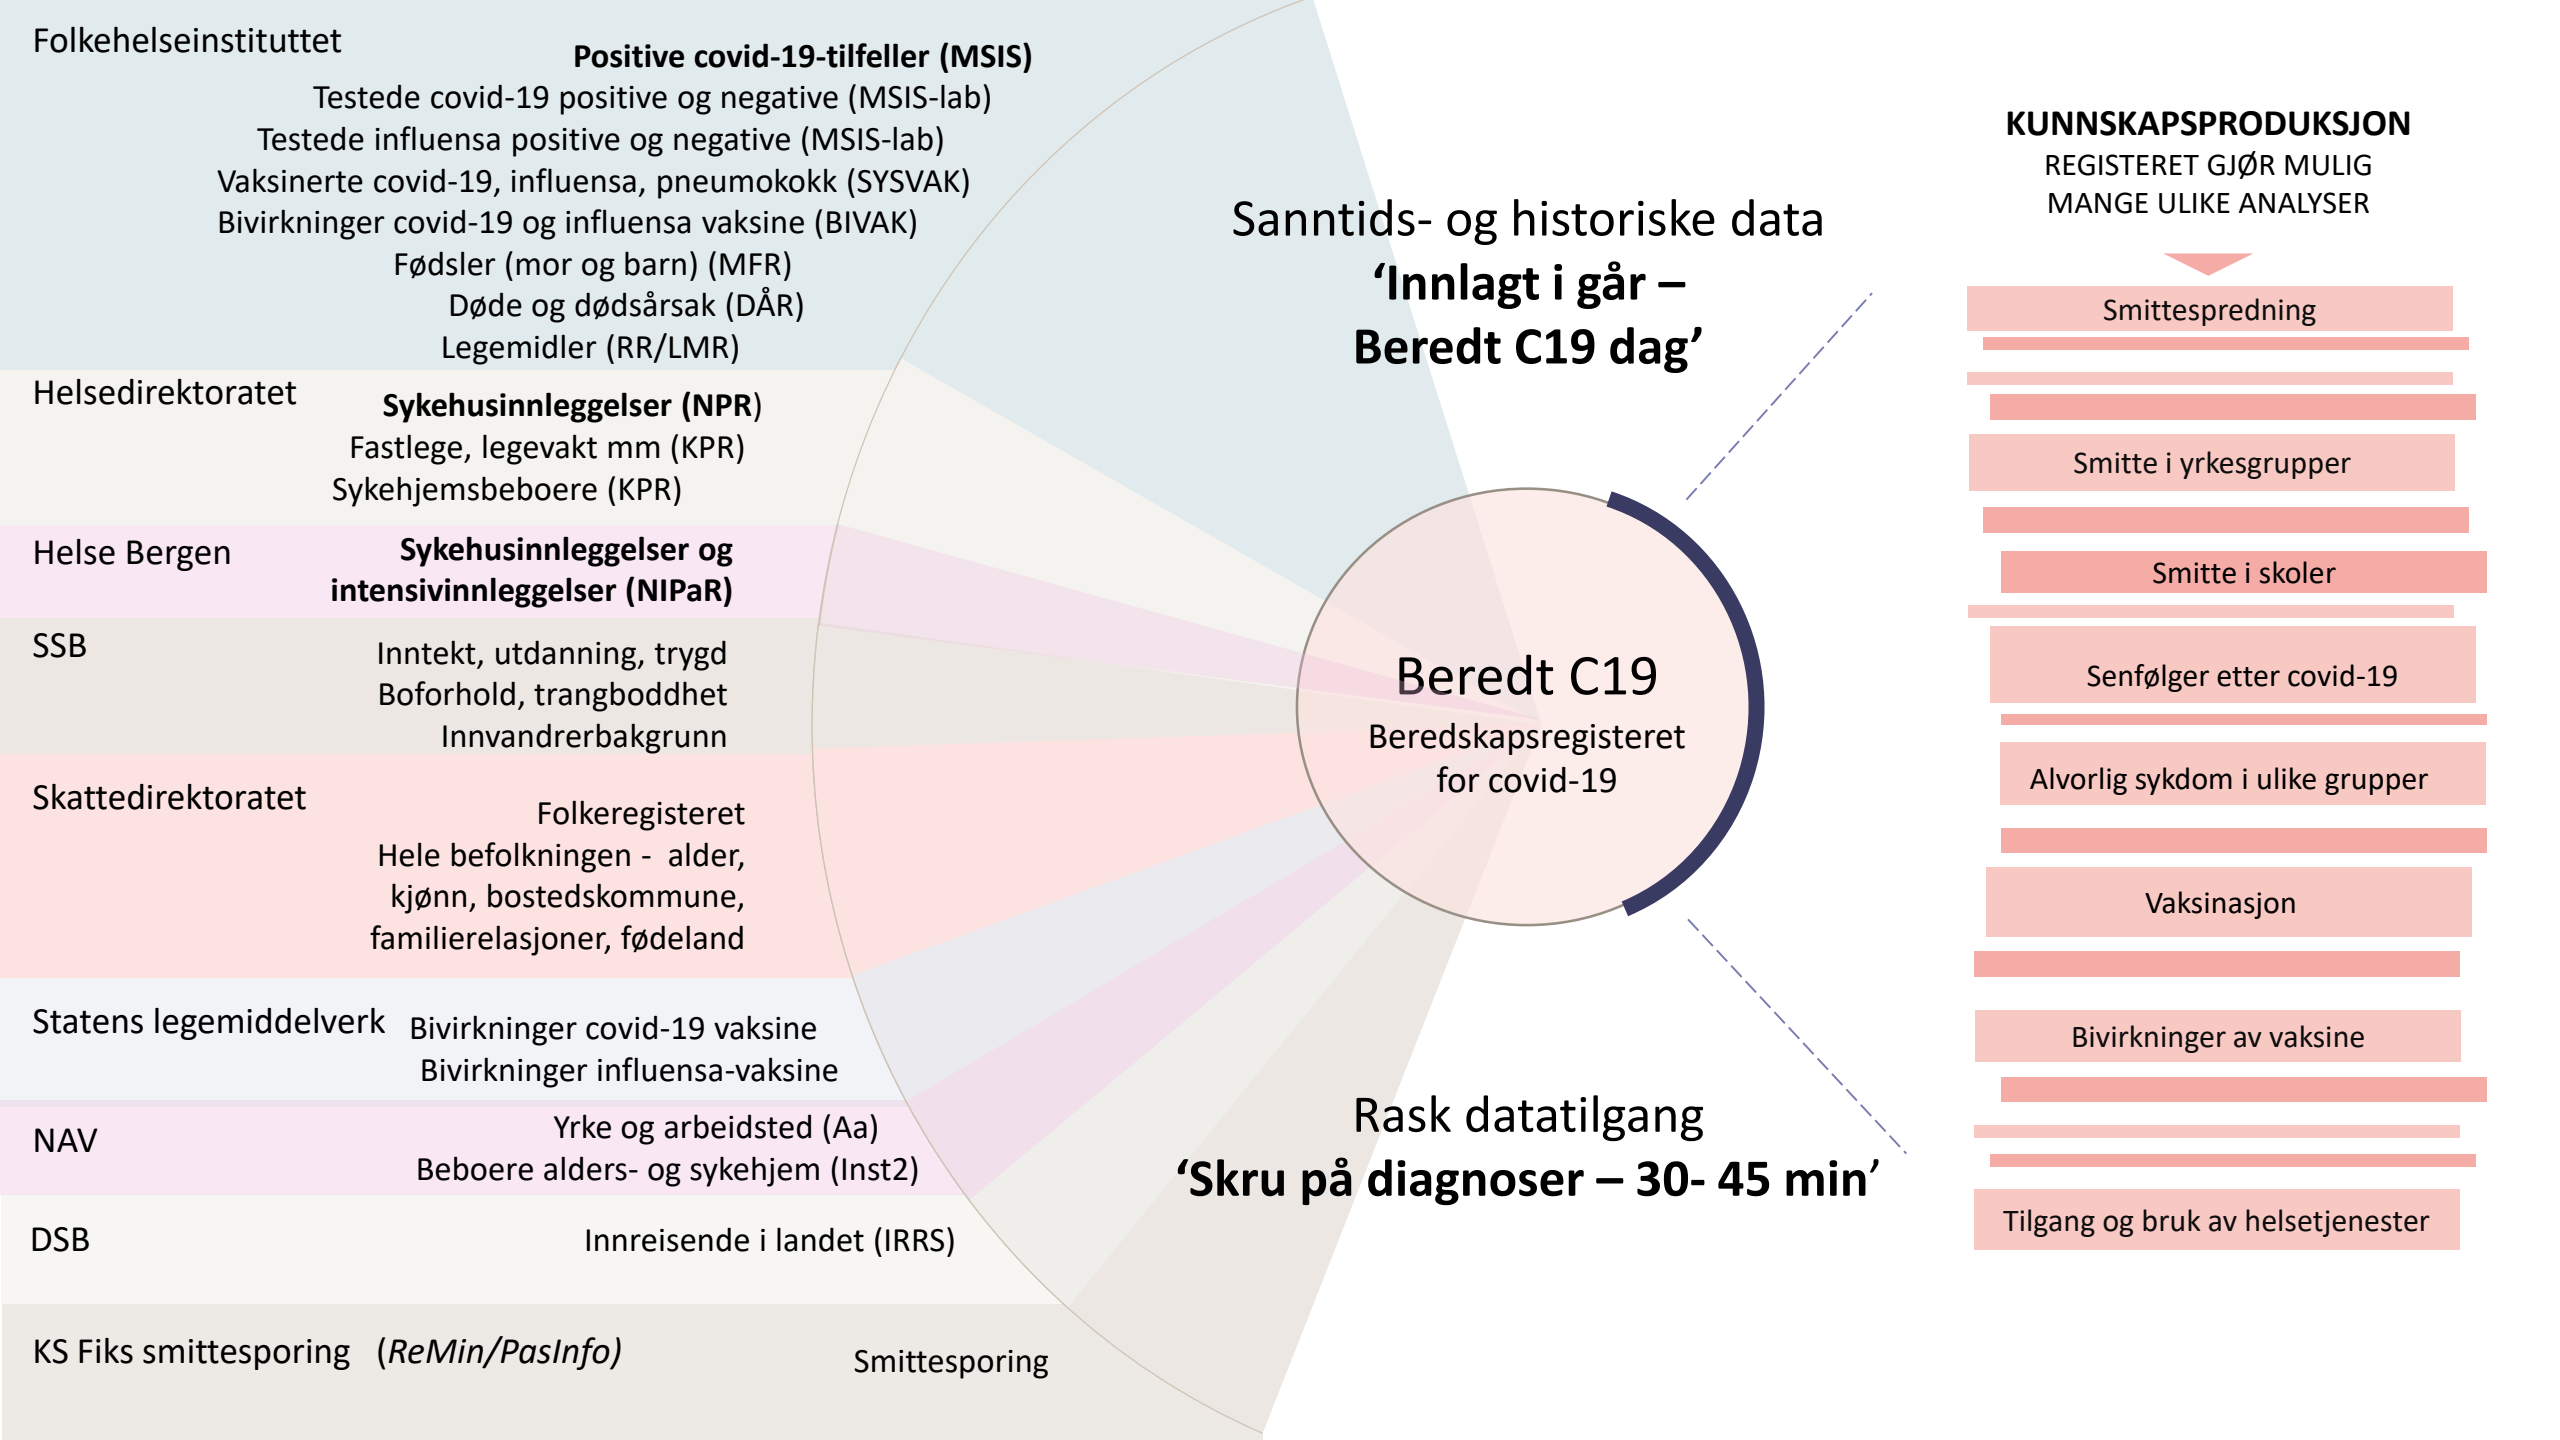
Folkehelseinstituttet

Positive covid-19-tilfeller (MSIS)
Testede covid-19 positive og negative (MSIS-lab)
Testede influensa positive og negative (MSIS-lab)
Vaksinerte covid-19, influensa, pneumokokk (SYSVAK)
Bivirkninger covid-19 og influensa vaksine (BIVAK)
Fødsler (mor og barn) (MFR)
Døde og dødsårsak (DÅR)
Legemidler (RR/LMR)

Helsedirektoratet

Sykehusinnleggelser (NPR)
Fastlege, legevakt mm (KPR)
Sykehjemsbeboere (KPR)

Helse Bergen

Sykehusinnleggelser og intensivinnleggelser (NIPaR)

SSB

Inntekt, utdanning, trygd
Boforhold, trangboddhet
Innvandrerbakgrunn

Skattedirektoratet

Folkeregisteret
Hele befolkningen - alder, kjønn, bostedskommune, familierelasjoner, fødeland

Statens legemiddelverk

Bivirkninger covid-19 vaksine
Bivirkninger influensa-vaksine

NAV

Yrke og arbeidsted (Aa)
Beboere alders- og sykehjem (Inst2)

DSB

Innreisende i landet (IRRS)

KS Fiks smittesporing (ReMin/PasInfo)

Smittesporing

Sanntids- og historiske data
'Innlagt i går – Beredt C19 dag'

Beredt C19
Beredskapsregisteret for covid-19

Rask datatilgang
'Skru på diagnoser – 30- 45 min'

KUNNSKAPSPRODUKSJON
REGISTERET GJØR MULIG MANGE ULIKE ANALYSER

Smittespredning

Smitte i yrkesgrupper

Smitte i skoler

Senfølger etter covid-19

Alvorlig sykdom i ulike grupper

Vaksinasjon

Bivirkninger av vaksine

Tilgang og bruk av helsetjenester